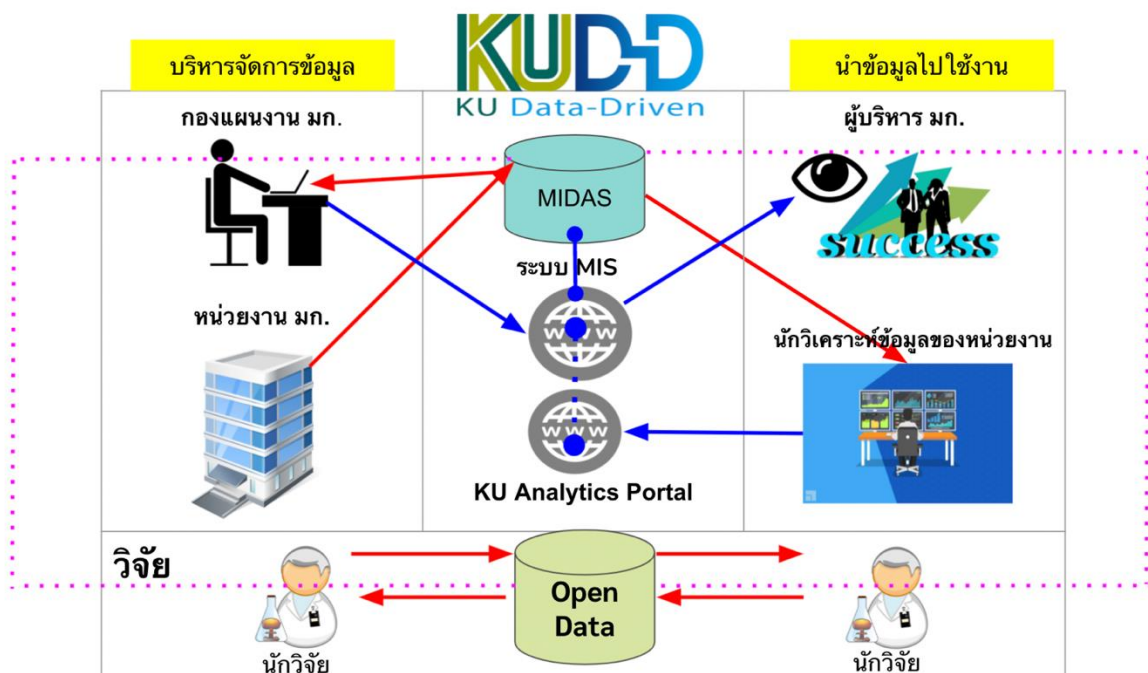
KUDD
KU Data-Driven

บริหารจัดการข้อมูล

นำข้อมูลไปใช้งาน

กองแผนงาน มก.

ผู้บริหาร มก.

MIDAS

success

ระบบ MIS

หน่วยงาน มก.

WWW

นักวิเคราะห์ข้อมูลของหน่วยงาน

WWW

KU Analytics Portal

วิจัย

Open Data

นักวิจัย

นักวิจัย